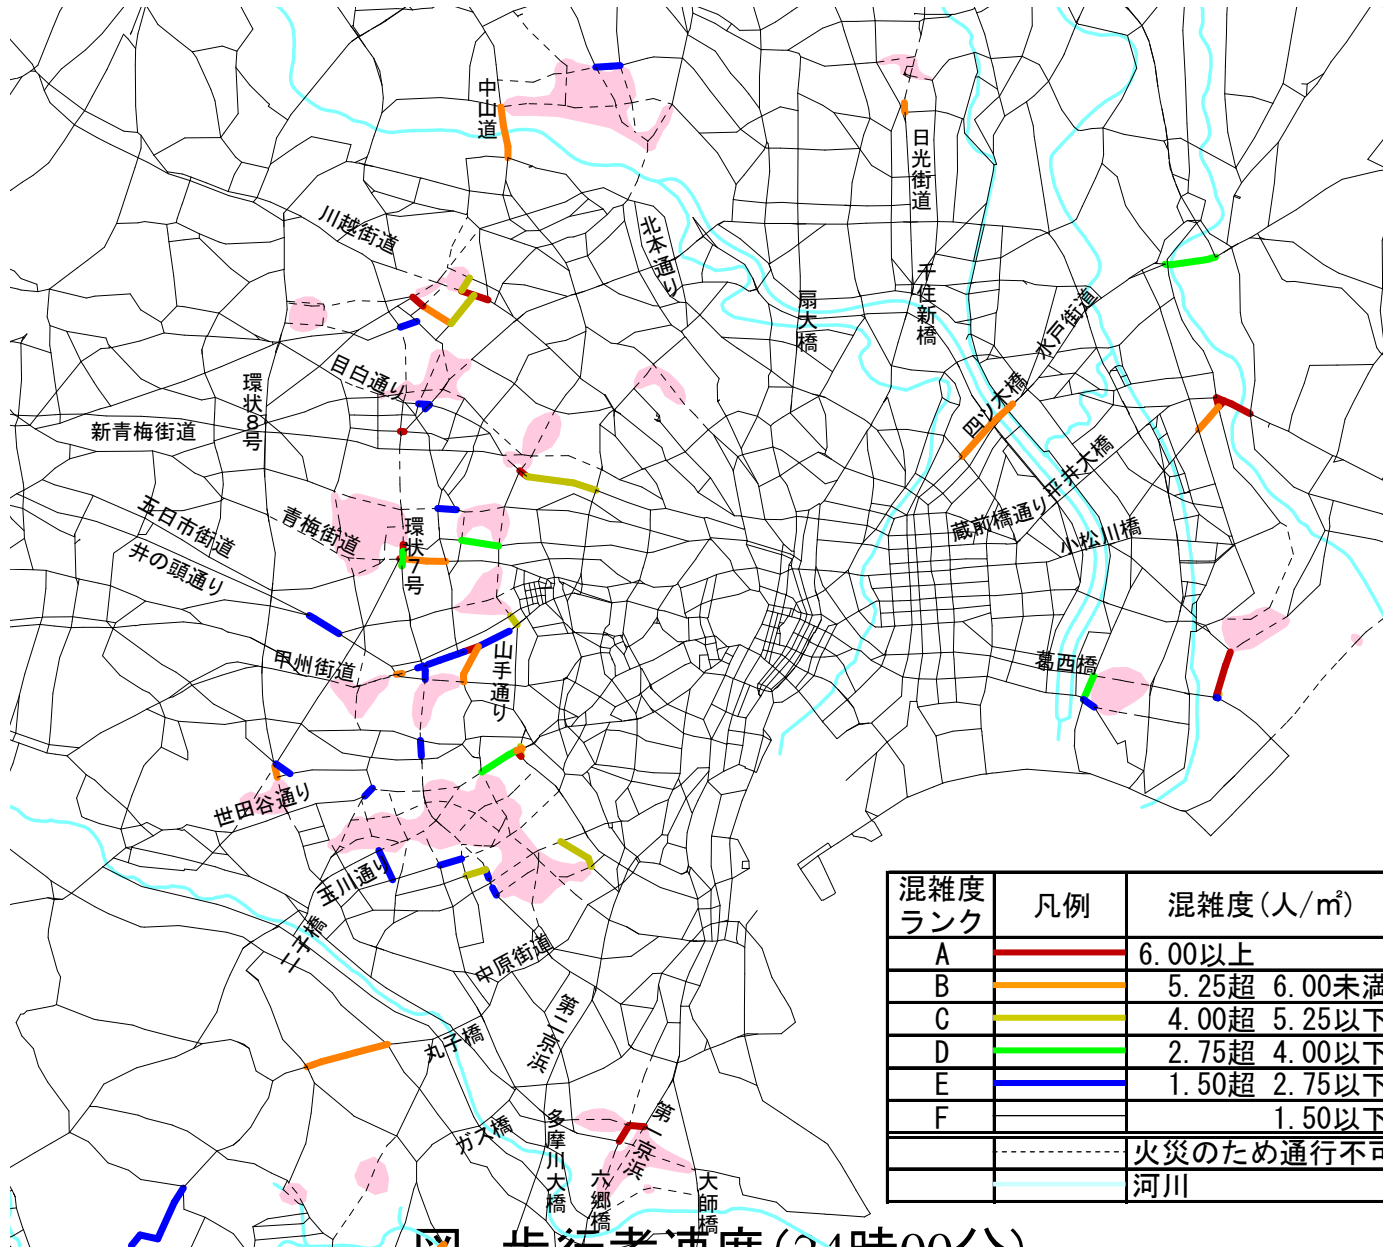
中山道

日光街道

川越街道

北本通り

千住新橋

扇大橋

水戸街道

目白通り

環状8号

新青梅街道

四ツ木橋

平井大橋

蔵前橋通り

小松川橋

五日市街道

青梅街道

環状7号

井の頭通り

甲州街道

山手通り

葛西橋

世田谷通り

玉川通り

二子橋

中原街道

第二京浜

丸子橋

第一京浜

多摩川大橋

ガス橋

六郷橋

大師橋

| 混雑度ランク | 凡例 | 混雑度(人/㎡) |
|---|---|---|
| A | | 6.00以上 |
| B | | 5.25超 6.00未満 |
| C | | 4.00超 5.25以下 |
| D | | 2.75超 4.00以下 |
| E | | 1.50超 2.75以下 |
| F | | 1.50以下 |
| | | 火災のため通行不可 |
| | | 河川 |

図 歩行者速度(24時00分)